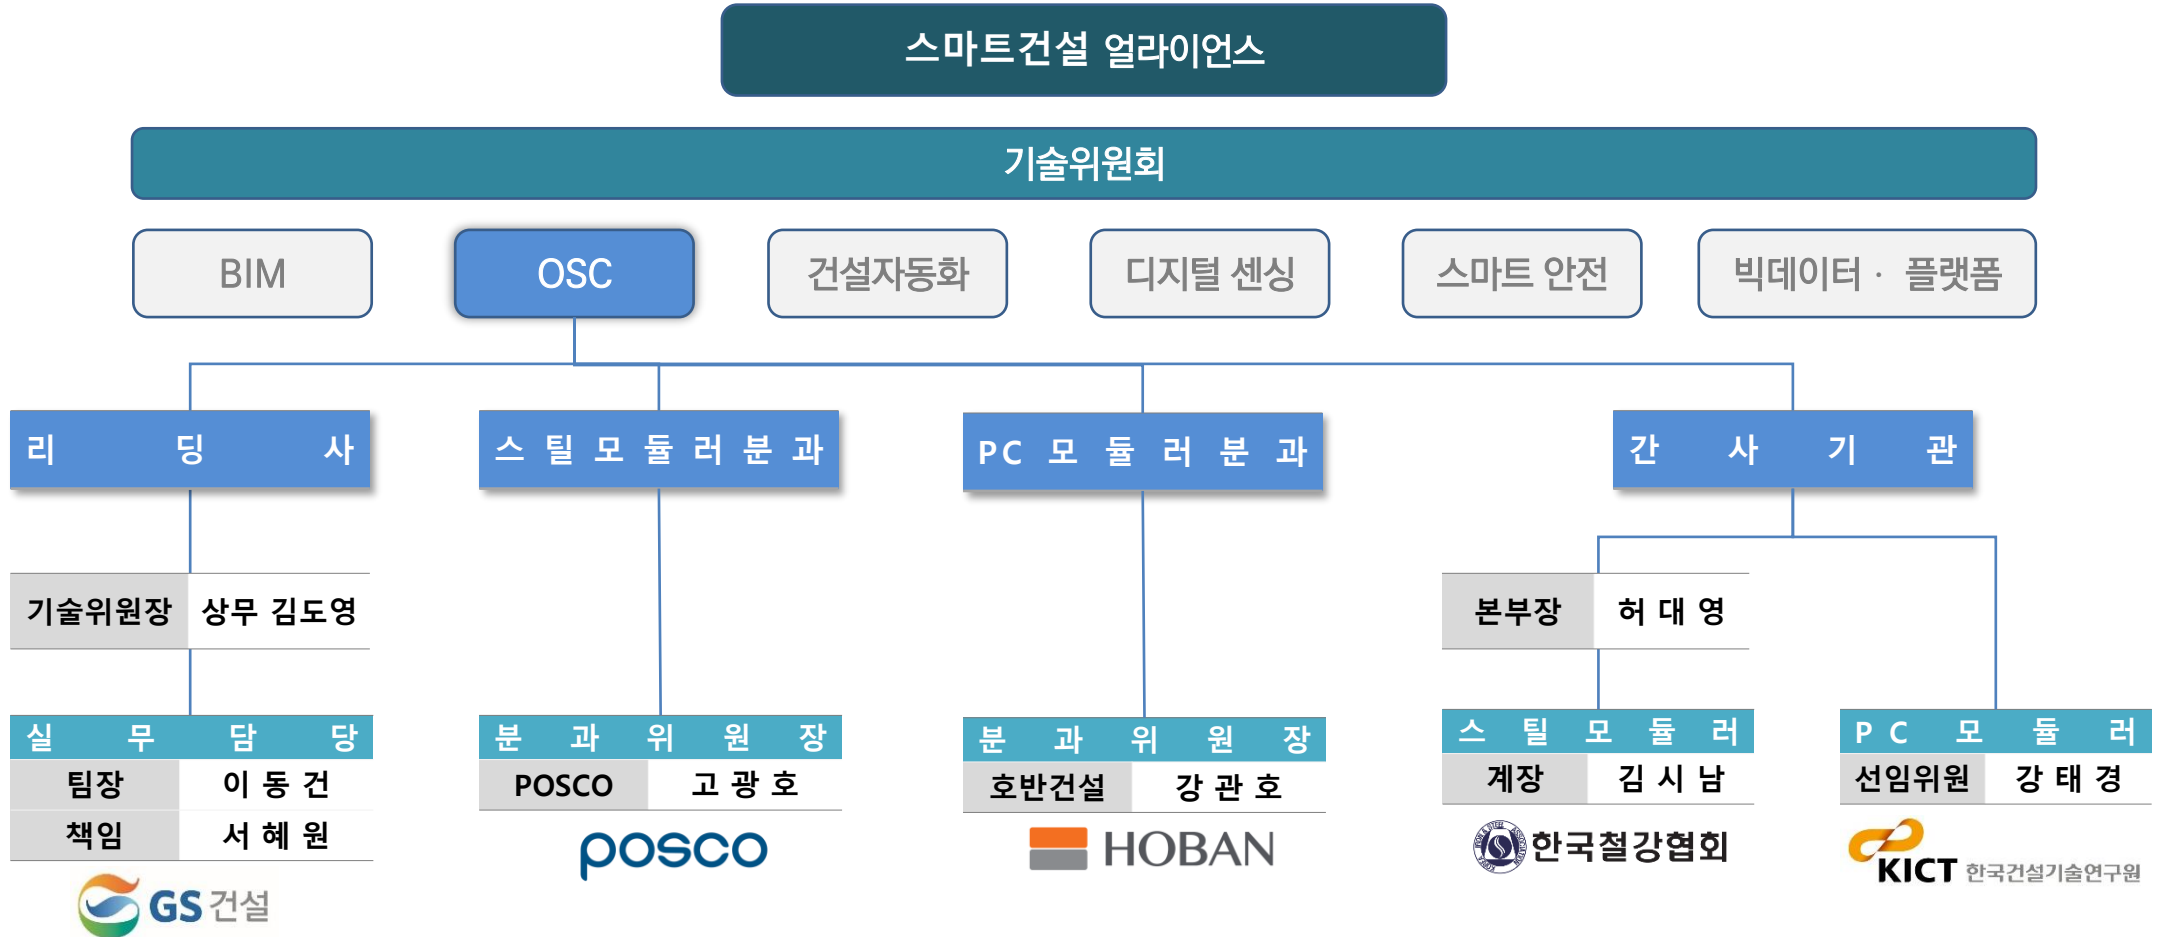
스마트건설 얼라이언스

기술위원회

BIM

OSC

건설자동화

디지털 센싱

스마트 안전

빅데이터 · 플랫폼

리 딩 사

| 기술위원장 | 상무 김도영 |
|---|---|

| 실 무 담 당 | |
|---|---|
| 팀장 | 이 동 건 |
| 책임 | 서 혜 원 |

GS 건설

스 틸 모 듈 러 분 과

| 분 과 위 원 장 | |
|---|---|
| POSCO | 고 광 호 |

posco

PC 모 듈 러 분 과

| 분 과 위 원 장 | |
|---|---|
| 호반건설 | 강 관 호 |

HOBAN

간 사 기 관

| 본부장 | 허 대 영 |
|---|---|

| 스 틸 모 듈 러 | |
|---|---|
| 계장 | 김 시 남 |

한국철강협회

| P C 모 듈 러 | |
|---|---|
| 선임위원 | 강 태 경 |

KICT 한국건설기술연구원